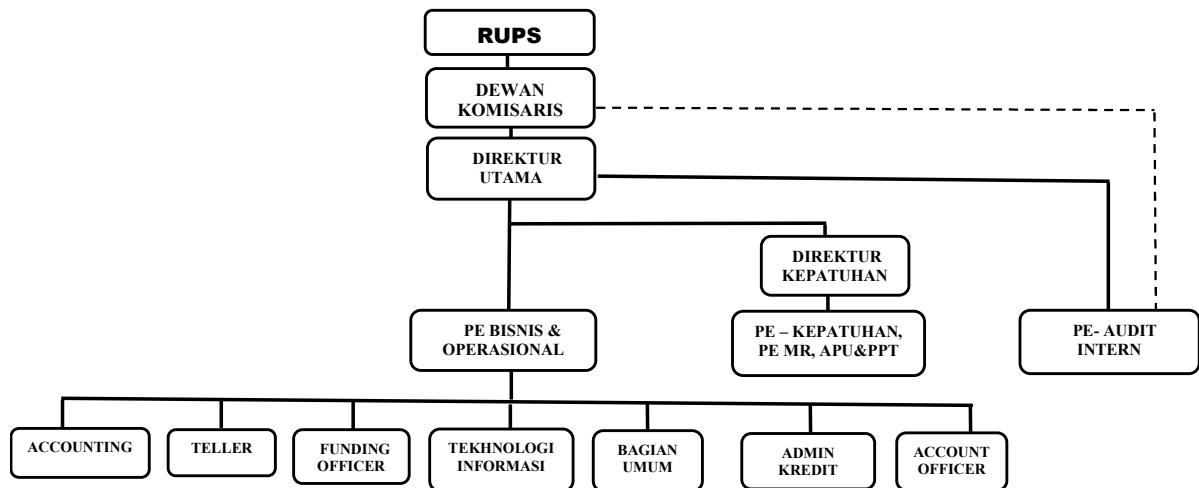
RUPS

DEWAN KOMISARIS

DIREKTUR UTAMA

DIREKTUR KEPATUHAN

PE BISNIS & OPERASIONAL

PE – KEPATUHAN, PE MR, APU&PPT

PE- AUDIT INTERN

ACCOUNTING

TELLER

FUNDING OFFICER

TEKHNOLOGI INFORMASI

BAGIAN UMUM

ADMIN KREDIT

ACCOUNT OFFICER